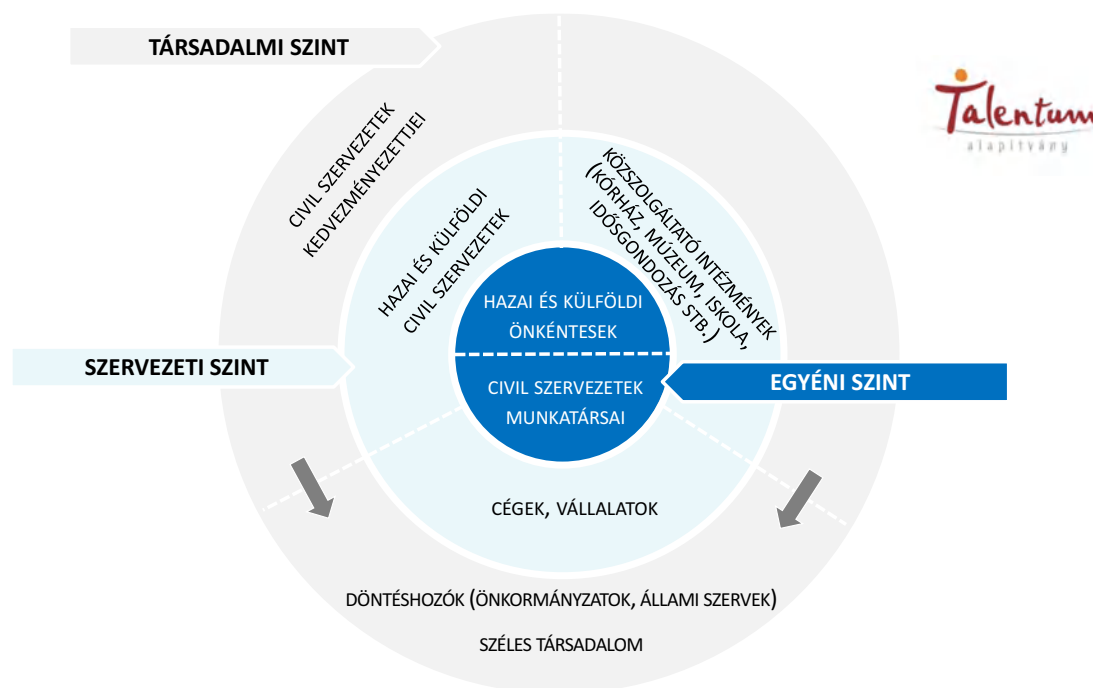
TÁRSADALMI SZINT

Talentum alapítvány

CIVIL SZERVEZETEK KEDVEZMÉNYEZETTJEI

HAZAI ÉS KÜLFÖLDI CIVIL SZERVEZETEK

KÖZSZOLGÁLTATÓ INTÉZMÉNYEK (KÓRHÁZ, MÚZEUM, ISKOLA, IDŐSGONDOZÁS STB.)

HAZAI ÉS KÜLFÖLDI ÖNKÉNTESEK

SZERVEZETI SZINT

CIVIL SZERVEZETEK MUNKATÁRSAI

EGYÉNI SZINT

CÉGEK, VÁLLALATOK

DÖNTÉSHOZÓK (ÖNKORMÁNYZATOK, ÁLLAMI SZERVEK)

SZÉLES TÁRSADALOM